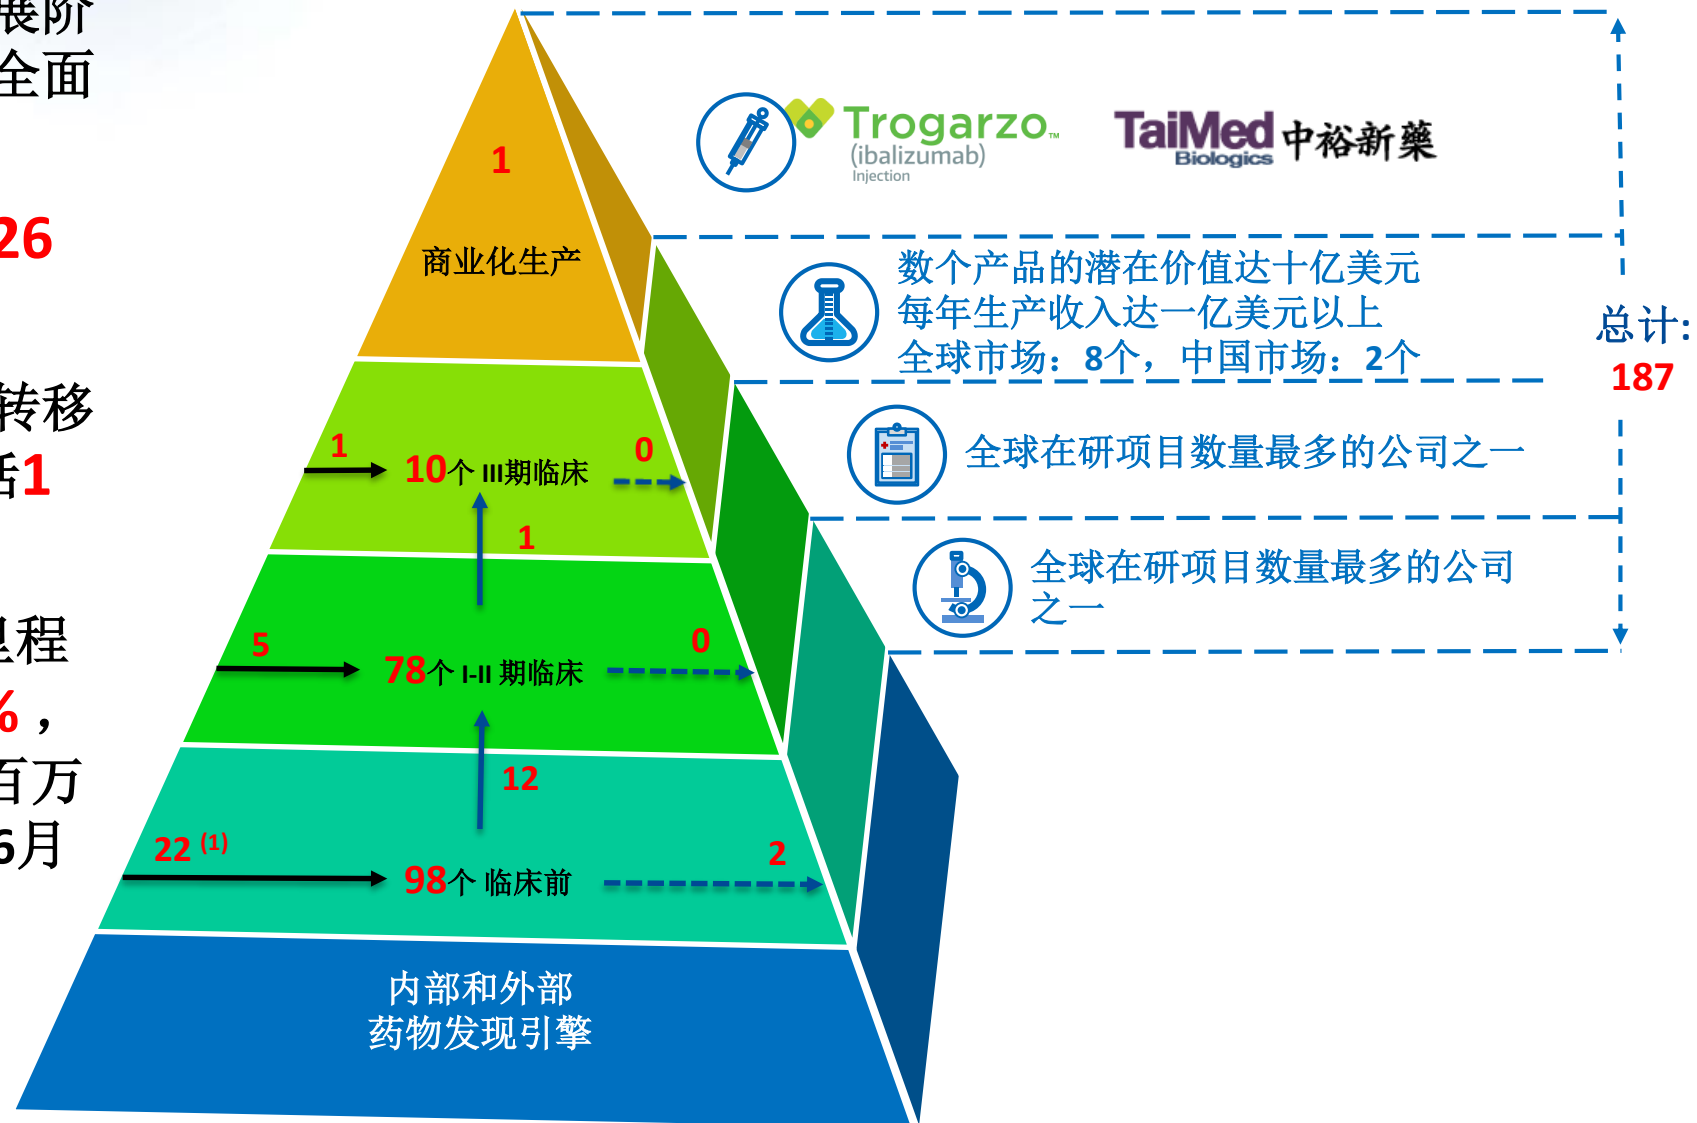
表所
全面

26

转移
舌1

里程
6，
百万
6月

1
商业化生产

1
10个 III期临床
0

1

5
78个 I-II 期临床
0

12

22 (1)
98个 临床前
2

内部和外部
药物发现引擎

Trogarzo™
(ibalizumab)
Injection

TaiMed Biologics 中裕新藥

数个产品的潜在价值达十亿美元
每年生产收入达一亿美元以上
全球市场：8个，中国市场：2个

全球在研项目数量最多的公司之一

全球在研项目数量最多的公司之一

总计：
187